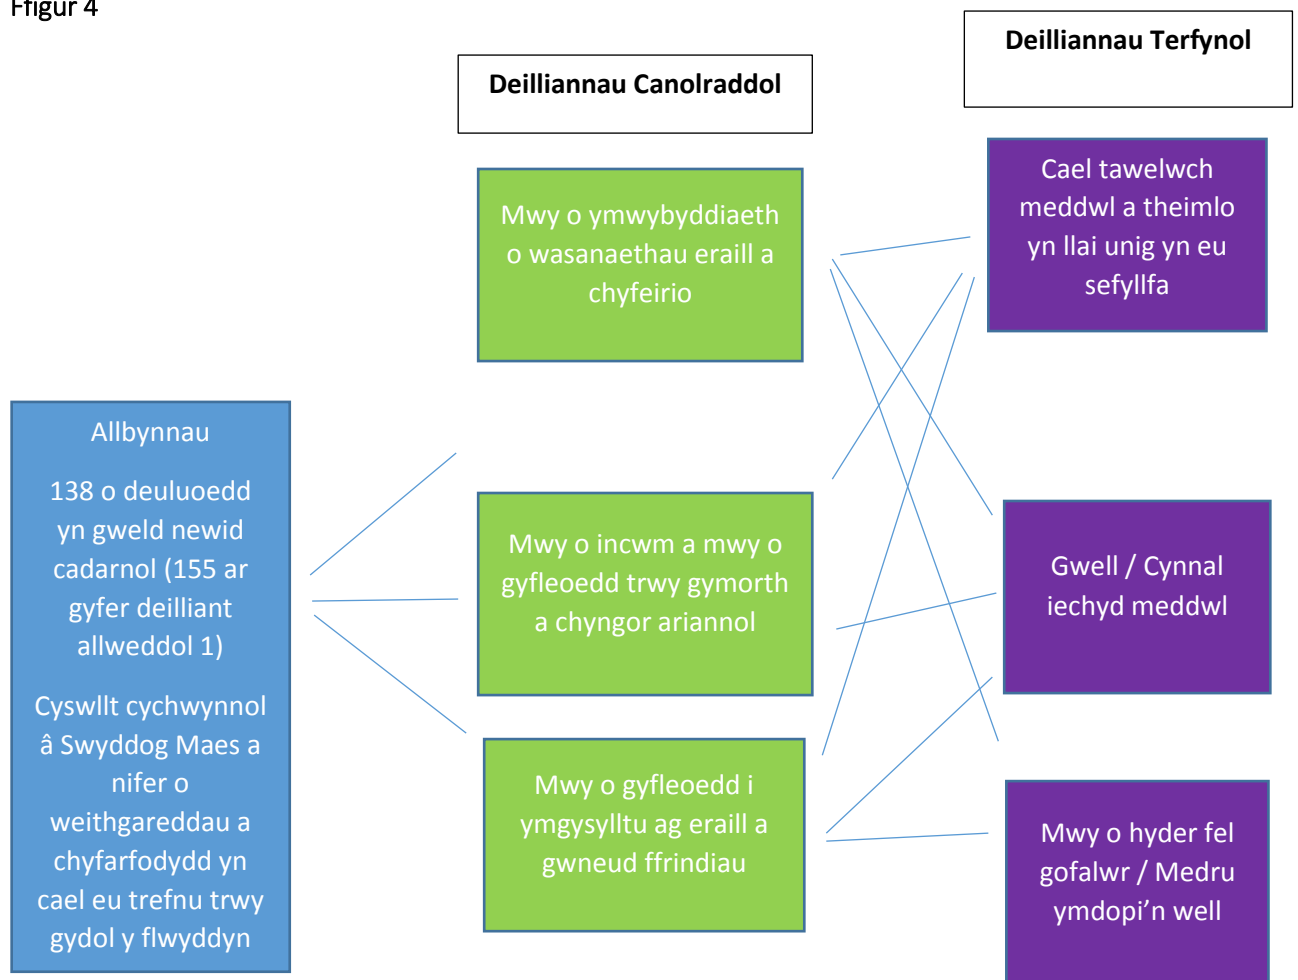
Ffigur 4

Deilliannau Canolraddol

Deilliannau Terfynol

Allbynnau

138 o deuluoedd yn gweld newid cadarnol (155 ar gyfer deilliant allweddol 1)

Cyswllt cychwynnol â Swyddog Maes a nifer o weithgareddau a chyfarfodydd yn cael eu trefnu trwy gydol y flwyddyn

Mwy o ymwybyddiaeth o wasanaethau eraill a chyfeirio

Mwy o incwm a mwy o gyfleoedd trwy gymorth a chyngor ariannol

Mwy o gyfleoedd i ymgysylltu ag eraill a gwneud ffrindiau

Cael tawelwch meddwl a theimlo yn llai unig yn eu sefyllfa

Gwell / Cynnal iechyd meddwl

Mwy o hyder fel gofalwr / Medru ymdopi’n well